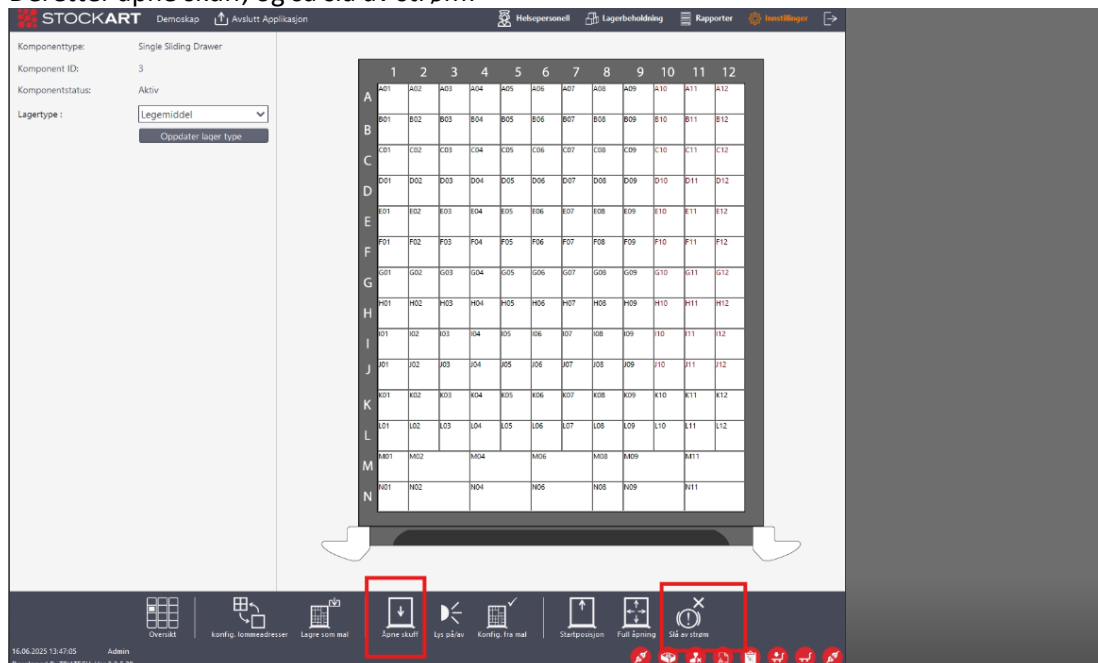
STOCKART Demoskap Avslutt Applikasjon

Helsepersonell Lagerbeholdning Rapporter Innstillinger

Komponenttype: Single Sliding Drawer
Komponent ID: 3
Komponentstatus: Aktiv
Lagertype : Legemiddel
Oppdater lager type

| | 1 | 2 | 3 | 4 | 5 | 6 | 7 | 8 | 9 | 10 | 11 | 12 |
|---|---|---|---|---|---|---|---|---|---|---|---|---|
| A | A01 | A02 | A03 | A04 | A05 | A06 | A07 | A08 | A09 | A10 | A11 | A12 |
| B | B01 | B02 | B03 | B04 | B05 | B06 | B07 | B08 | B09 | B10 | B11 | B12 |
| C | C01 | C02 | C03 | C04 | C05 | C06 | C07 | C08 | C09 | C10 | C11 | C12 |
| D | D01 | D02 | D03 | D04 | D05 | D06 | D07 | D08 | D09 | D10 | D11 | D12 |
| E | E01 | E02 | E03 | E04 | E05 | E06 | E07 | E08 | E09 | E10 | E11 | E12 |
| F | F01 | F02 | F03 | F04 | F05 | F06 | F07 | F08 | F09 | F10 | F11 | F12 |
| G | G01 | G02 | G03 | G04 | G05 | G06 | G07 | G08 | G09 | G10 | G11 | G12 |
| H | H01 | H02 | H03 | H04 | H05 | H06 | H07 | H08 | H09 | H10 | H11 | H12 |
| I | I01 | I02 | I03 | I04 | I05 | I06 | I07 | I08 | I09 | I10 | I11 | I12 |
| J | J01 | J02 | J03 | J04 | J05 | J06 | J07 | J08 | J09 | J10 | J11 | J12 |
| K | K01 | K02 | K03 | K04 | K05 | K06 | K07 | K08 | K09 | K10 | K11 | K12 |
| L | L01 | L02 | L03 | L04 | L05 | L06 | L07 | L08 | L09 | L10 | L11 | L12 |
| M | M01 | M02 | | M04 | | M06 | | M08 | M09 | | M11 | |
| N | N01 | N02 | | N04 | | N06 | | N08 | N09 | | N11 | |

Oversikt konfig. lommeadresser Lagre som mal Åpne skuff Lys på/av Konfig. fra mal Startposisjon Full åpning Slå av strøm

16.06.2025 13:47:05 Admin
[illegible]